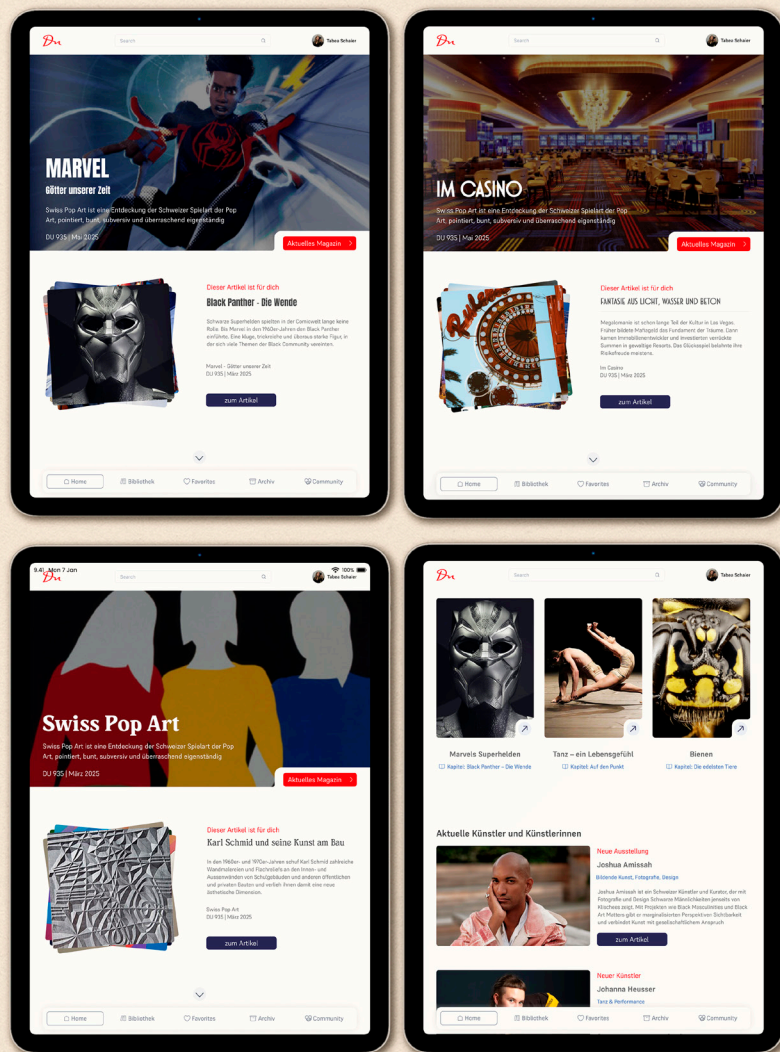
Du
Search
Tabea Schaier

MARVEL
Götter unserer Zeit
Swiss Pop Art ist eine Entdeckung der Schweizer Spielart der Pop Art, pointiert, bunt, subversiv und überraschend eigenständig
DU 935 | Mai 2025
Aktuelles Magazin

Dieser Artikel ist für dich
Black Panther - Die Wende
Schwarze Superhelden spielten in der Comicwelt lange keine Rolle. Bis Marvel in den 1960er-Jahren den Black Panther einführte. Eine kluge, brillante und überaus starke Figur, in der sich viele Themen der Black Community vereinten.
Marvel - Götter unserer Zeit
DU 935 | März 2025
zum Artikel

Home
Bibliothek
Favorites
Archiv
Community

Du
Search
Tabea Schaier

IM CASINO
Swiss Pop Art ist eine Entdeckung der Schweizer Spielart der Pop Art, pointiert, bunt, subversiv und überraschend eigenständig
DU 935 | Mai 2025
Aktuelles Magazin

Dieser Artikel ist für dich
FANTASIE AUS LICHT, WASSER UND BETON
Megalomanie ist schon lange Teil der Kultur in Las Vegas. Früher bildete Mafiageld das Fundament der Träume. Dann kamen Immobilienentwickler und Investoren versenkte Summen in gewaltige Resorts. Das Glücksspiel belohnte ihre Risikofreude meistens.
Im Casino
DU 935 | März 2025
zum Artikel

Home
Bibliothek
Favorites
Archiv
Community

9:41 Mon 7 Jan
100%
Du
Search
Tabea Schaier

Swiss Pop Art
Swiss Pop Art ist eine Entdeckung der Schweizer Spielart der Pop Art, pointiert, bunt, subversiv und überraschend eigenständig
DU 935 | März 2025
Aktuelles Magazin

Dieser Artikel ist für dich
Karl Schmid und seine Kunst am Bau
In den 1960er- und 1970er-Jahren schuf Karl Schmid zahlreiche Wandmalereien und Flachreliefs an den Innen- und Aussenwänden von Schulgebäuden und anderen öffentlichen und privaten Bauten und verlieh ihnen damit eine neue ästhetische Dimension.
Swiss Pop Art
DU 935 | März 2025
zum Artikel

Home
Bibliothek
Favorites
Archiv
Community

Du
Search
Tabea Schaier

Marvels Superhelden
Kapitel: Black Panther – Die Wende
Tanz – ein Lebensgefühl
Kapitel: Auf den Punkt
Bienen
Kapitel: Die edelsten Tiere

Aktuelle Künstler und Künstlerinnen
Neue Ausstellung
Joshua Amissah
Bildende Kunst, Fotografie, Design
Joshua Amissah ist ein Schweizer Künstler und Kurator, der mit Fotografie und Design Schwarze Männlichkeiten jenseits von Klischees zeigt. Mit Projekten wie Black Masculinities und Black Art Matters gibt er marginalisierten Perspektiven Sichtbarkeit und verbindet Kunst mit gesellschaftlichem Anspruch
zum Artikel

Neuer Künstler
Johanna Heusser
Tanz & Performance

Home
Bibliothek
Favorites
Archiv
Community